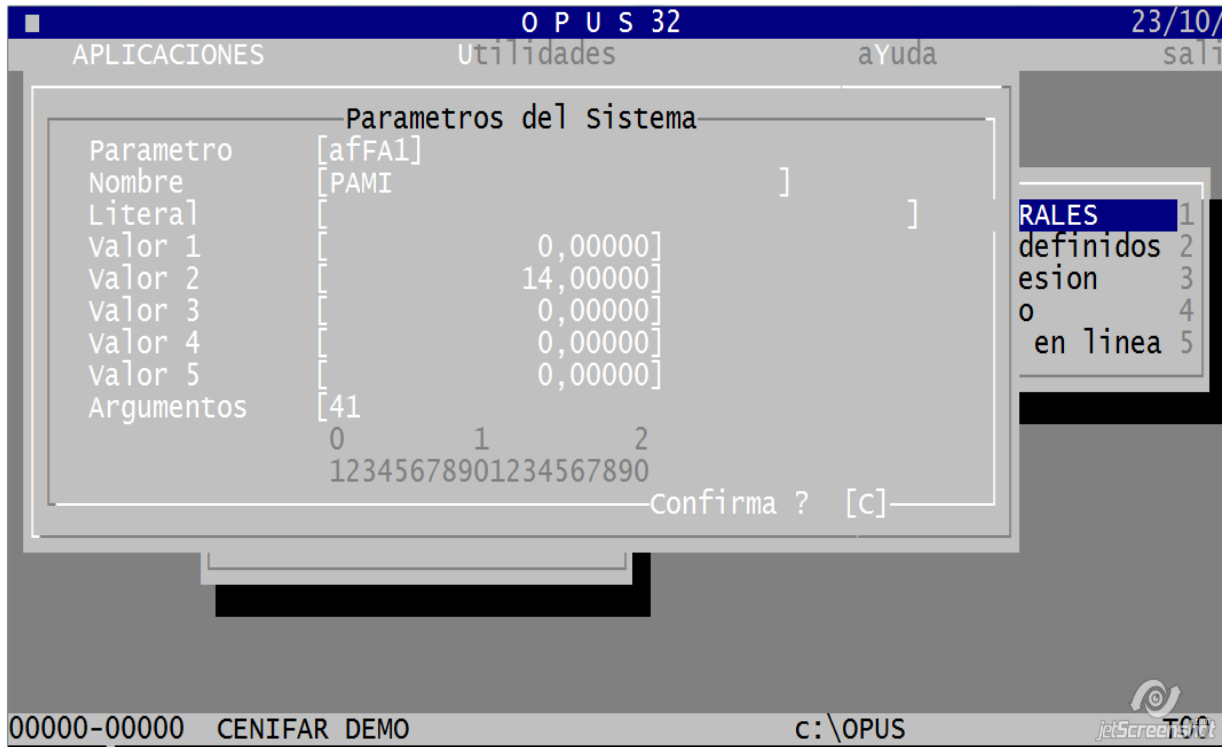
O P U S 32 23/10/

APLICACIONES Utilidades aYuda sali

Parametros del Sistema

Parametro [afFA1]
Nombre [PAMI ]
Literal [ ]
Valor 1 [ 0,00000]
Valor 2 [ 14,00000]
Valor 3 [ 0,00000]
Valor 4 [ 0,00000]
Valor 5 [ 0,00000]
Argumentos [41

0 1 2
12345678901234567890

Confirma ? [C]

RALES 1
definidos 2
esion 3
o 4
en linea 5

00000-00000 CENIFAR DEMO c:\OPUS T00

jetScreenshot